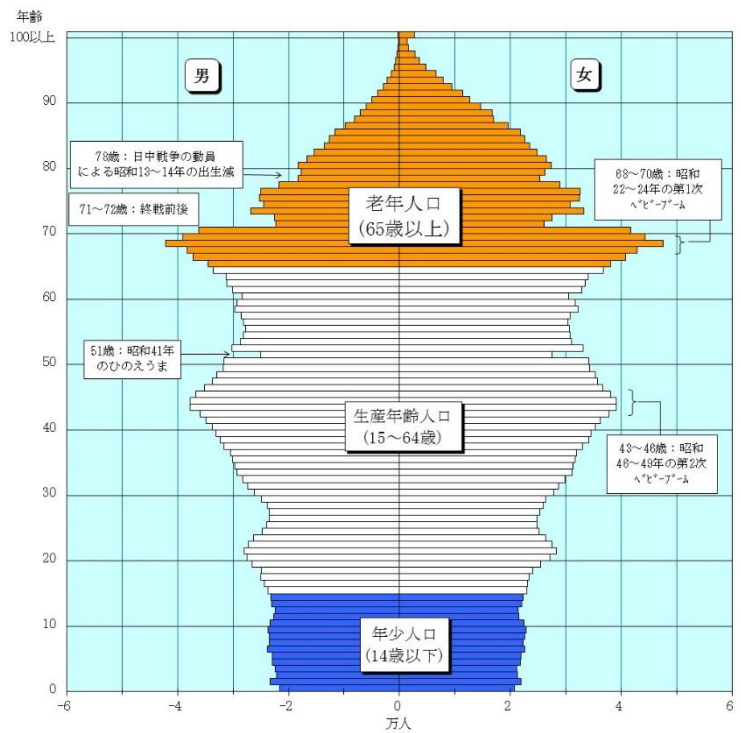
年齢

100以上

90

80

70

60

50

40

30

20

10

0

男

女

78歳：日中戦争の動員による昭和13～14年の出生減

71～72歳：終戦前後

68～70歳：昭和22～24年の第1次ベビーブーム

老年人口
(65歳以上)

51歳：昭和41年のひのえうま

生産年齢人口
(15～64歳)

43～46歳：昭和46～49年の第2次ベビーブーム

年少人口
(14歳以下)

-6

-4

-2

0

2

4

6

万人